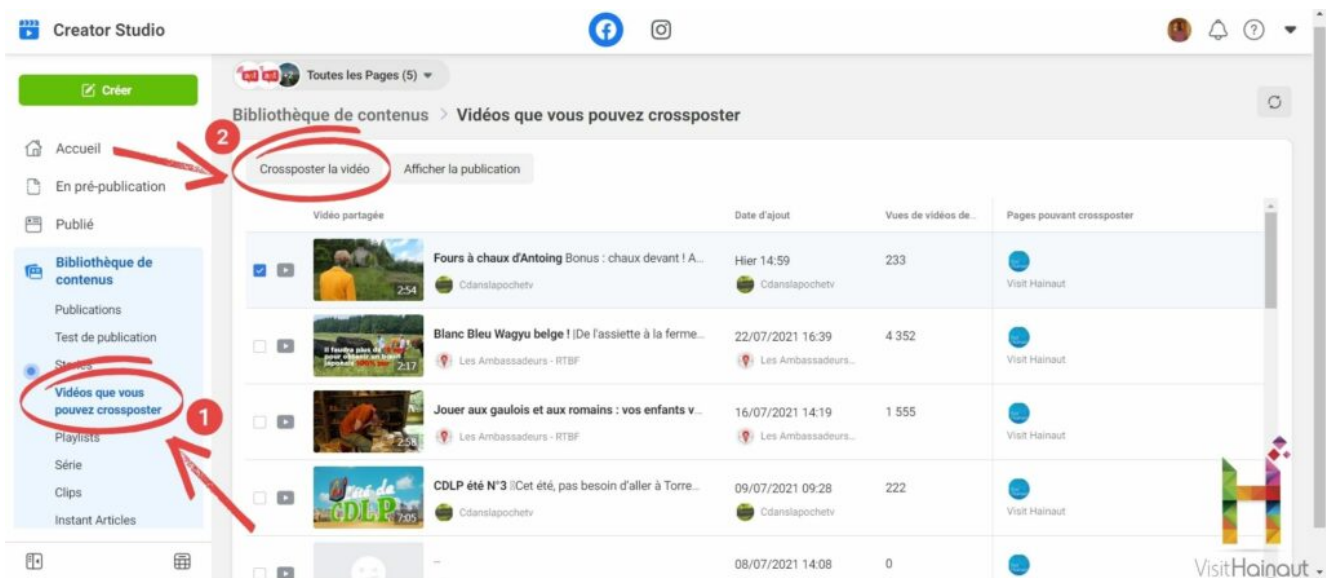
Creator Studio

Créer

Accueil

En pré-publication

Publié

Bibliothèque de contenus

Publications

Test de publication

Stories

Vidéos que vous pouvez crossposter

Playlists

Série

Clips

Instant Articles

Toutes les Pages (5)

Bibliothèque de contenus > Vidéos que vous pouvez crossposter

2

Crossposter la vidéo

Afficher la publication

1

| | Vidéo partagée | Date d'ajout | Vues de vidéos de... | Pages pouvant crossposter |
|---|---|---|---|---|
| | 2:54 Fours à chaux d'Antoing Bonus : chaux devant ! A... Cdanslapochetv | Hier 14:59 Cdanslapochetv | 233 | Visit Hainaut |
| | 2:17 Blanc Bleu Wagyu belge ! |De l'assiette à la ferme... Les Ambassadeurs - RTBF | 22/07/2021 16:39 Les Ambassadeurs... | 4 352 | Visit Hainaut |
| | 2:58 Jouer aux gaulois et aux romains : vos enfants v... Les Ambassadeurs - RTBF | 16/07/2021 14:19 Les Ambassadeurs... | 1 555 | Visit Hainaut |
| | 7:05 CDLP été N°3 |Cet été, pas besoin d'aller à Torre... Cdanslapochetv | 09/07/2021 09:28 Cdanslapochetv | 222 | Visit Hainaut |
| | -- | 08/07/2021 14:08 | 0 | |

VisitHainaut